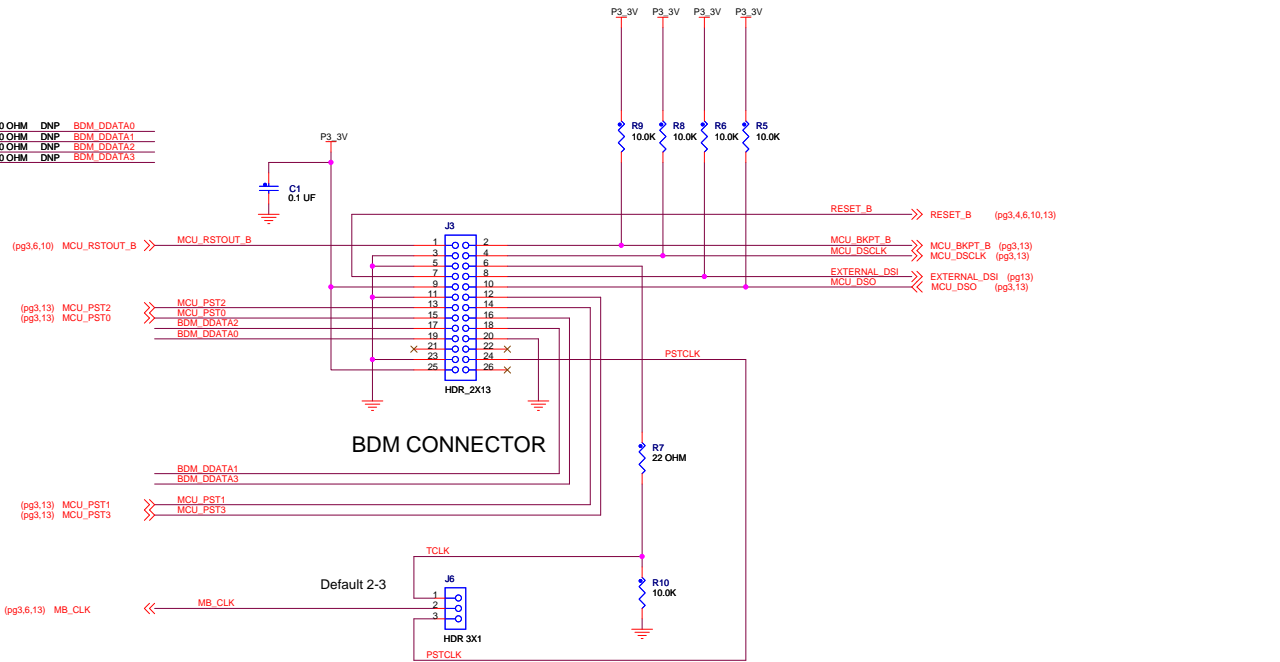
P3_3V P3_3V P3_3V P3_3V

R9 10.0K
R8 10.0K
R6 10.0K
R5 10.0K

0 OHM DNP BDM_DDATA0
0 OHM DNP BDM_DDATA1
0 OHM DNP BDM_DDATA2
0 OHM DNP BDM_DDATA3

P3_3V

C1
0.1 UF

RESET_B
RESET_B (pg3,4,6,10,13)

J3

(pg3,6,10) MCU_RSTOUT_B
MCU_RSTOUT_B

1 2
3 4
5 6
7 8
9 10
11 12
13 14
15 16
17 18
19 20
21 22
23 24
25 26

MCU_BKPT_B
MCU_BKPT_B (pg3,13)
MCU_DSCLK
MCU_DSCLK (pg3,13)
EXTERNAL_DSI
EXTERNAL_DSI (pg13)
MCU_DSO
MCU_DSO (pg3,13)

(pg3,13) MCU_PST2
(pg3,13) MCU_PST0
MCU_PST2
MCU_PST0
BDM_DDATA2
BDM_DDATA0

PSTCLK

HDR_2X13

BDM CONNECTOR

R7
22 OHM

BDM_DDATA1
BDM_DDATA3

(pg3,13) MCU_PST1
(pg3,13) MCU_PST3
MCU_PST1
MCU_PST3

TCLK

Default 2-3

J6

R10
10.0K

(pg3,6,13) MB_CLK
MB_CLK

1
2
3

HDR 3X1

PSTCLK